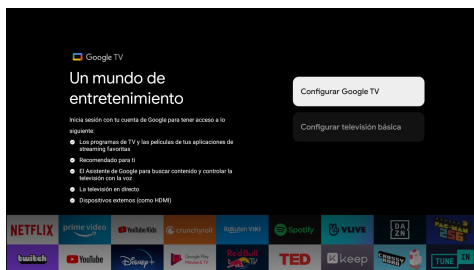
Google TV

Un mundo de entretenimiento

Inicia sesión con tu cuenta de Google para tener acceso a lo siguiente:

Los programas de TV y las películas de tus aplicaciones de streaming favoritas

Recomendado para ti

El Asistente de Google para buscar contenido y controlar la televisión con la voz

La televisión en directo

Dispositivos externos (como HDMI)

Configurar Google TV

Configurar televisión básica

NETFLIX
prime video
YouTube Kids
crunchyroll
Rakuten VIKI
Spotify
VLIVE
DAZN
PAC-MAN
twitch
YouTube
Disney+
Google Play Movies & TV
Red Bull TV
TED
keep
CROSSY ROAD
TUNE IN